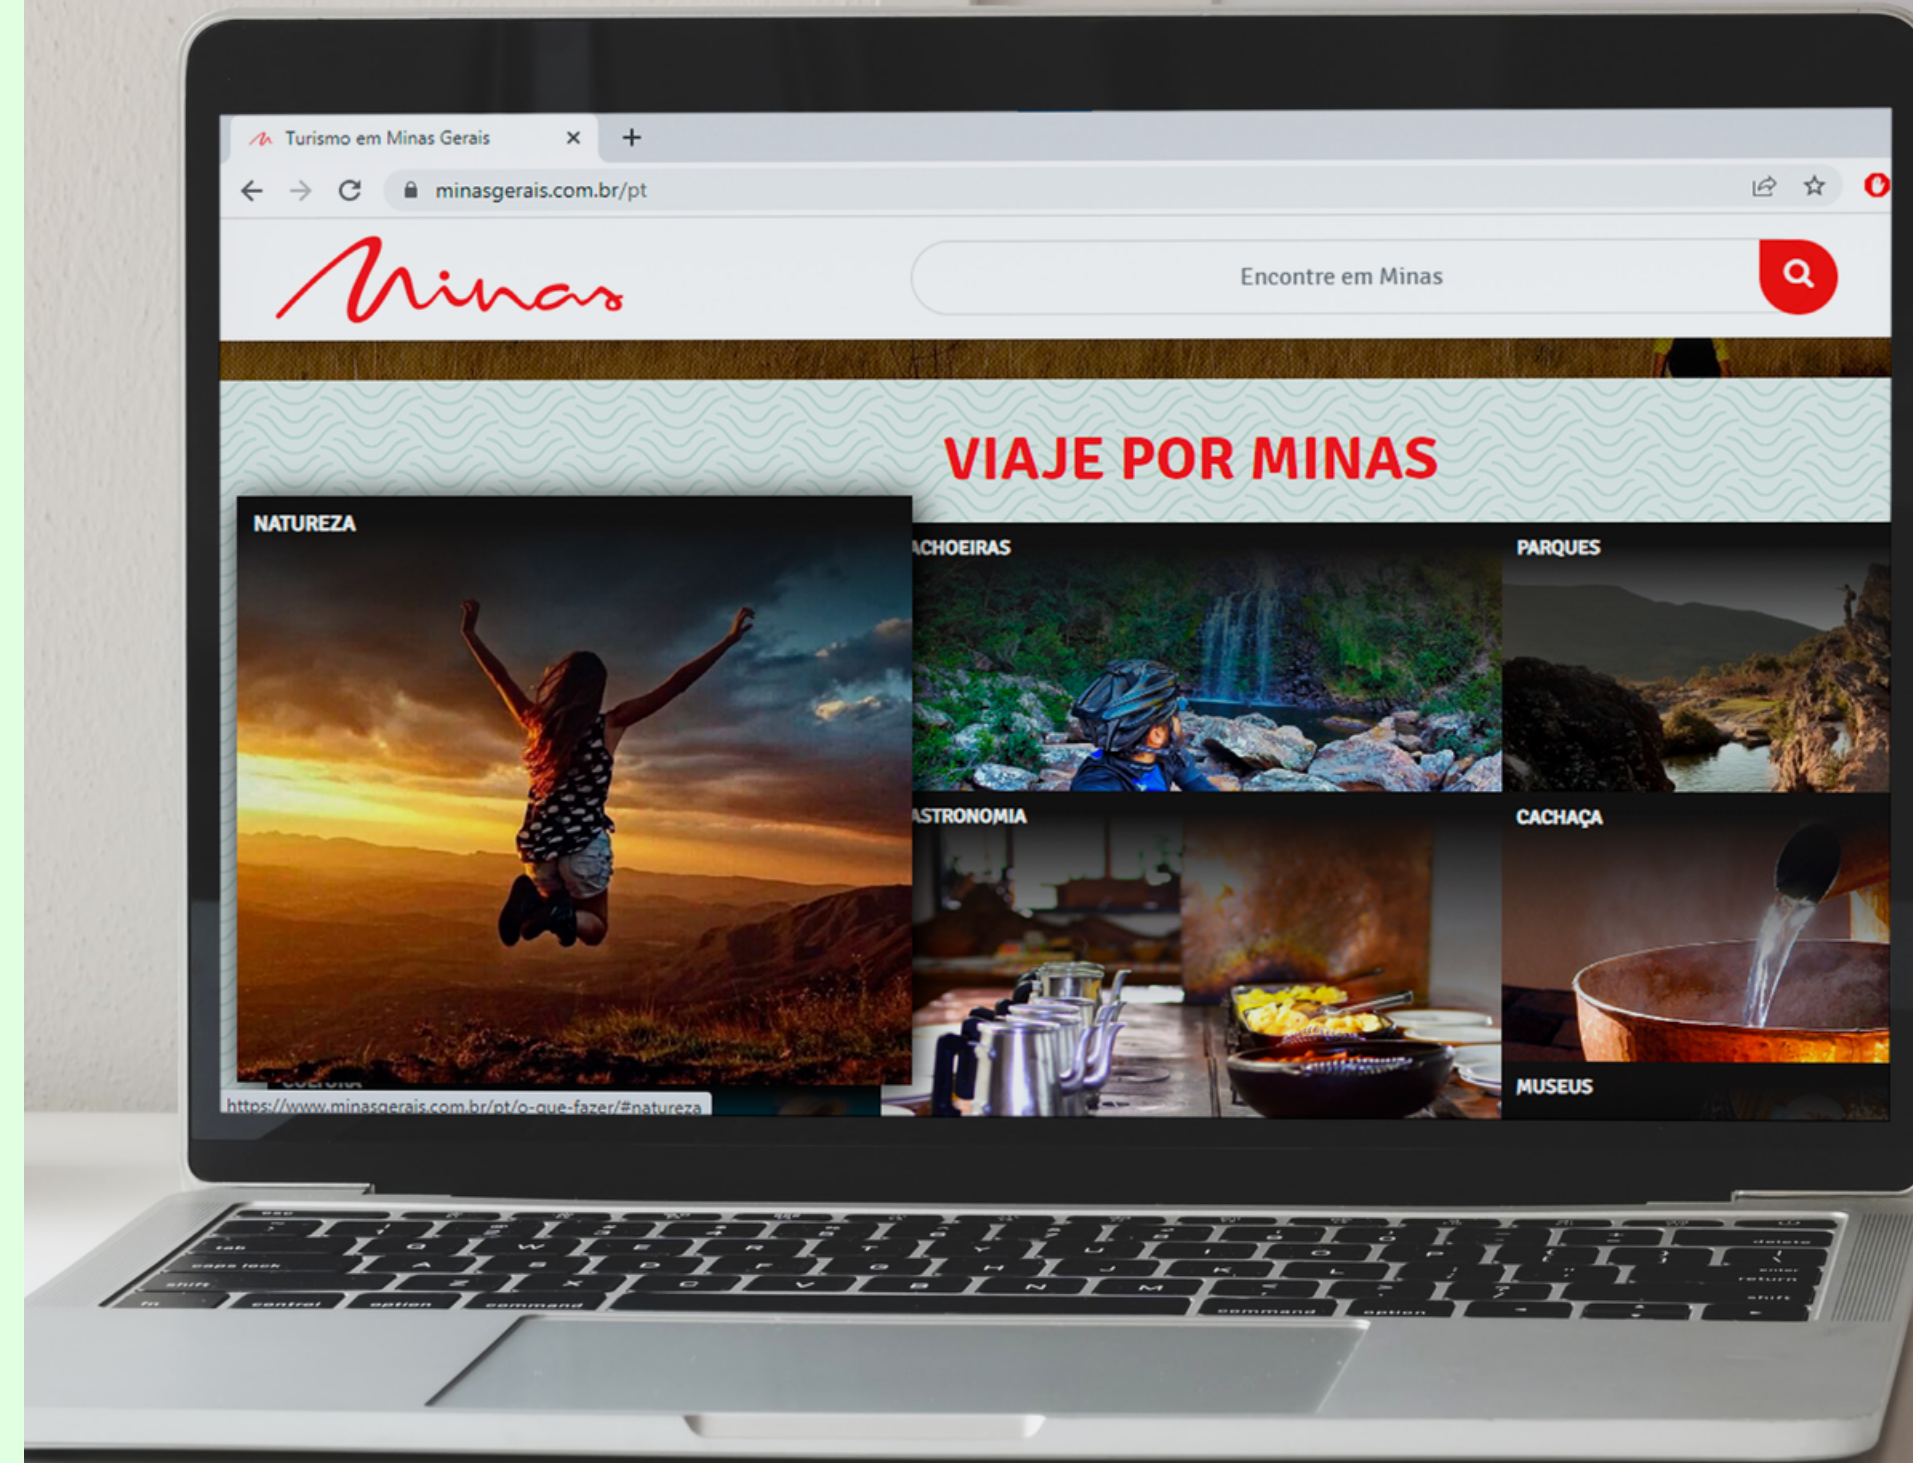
Turismo em Minas Gerais

minasgerais.com.br/pt

Minas

Encontre em Minas

VIAJE POR MINAS

NATUREZA

ACHOEIRAS

PARQUES

ASTRONOMIA

CACHAÇA

MUSEUS

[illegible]

https://www.minasgerais.com.br/pt/o-que-fazer/#natureza

tab
caps lock
shift
fn
control
option
command
command
option
delete
return
shift